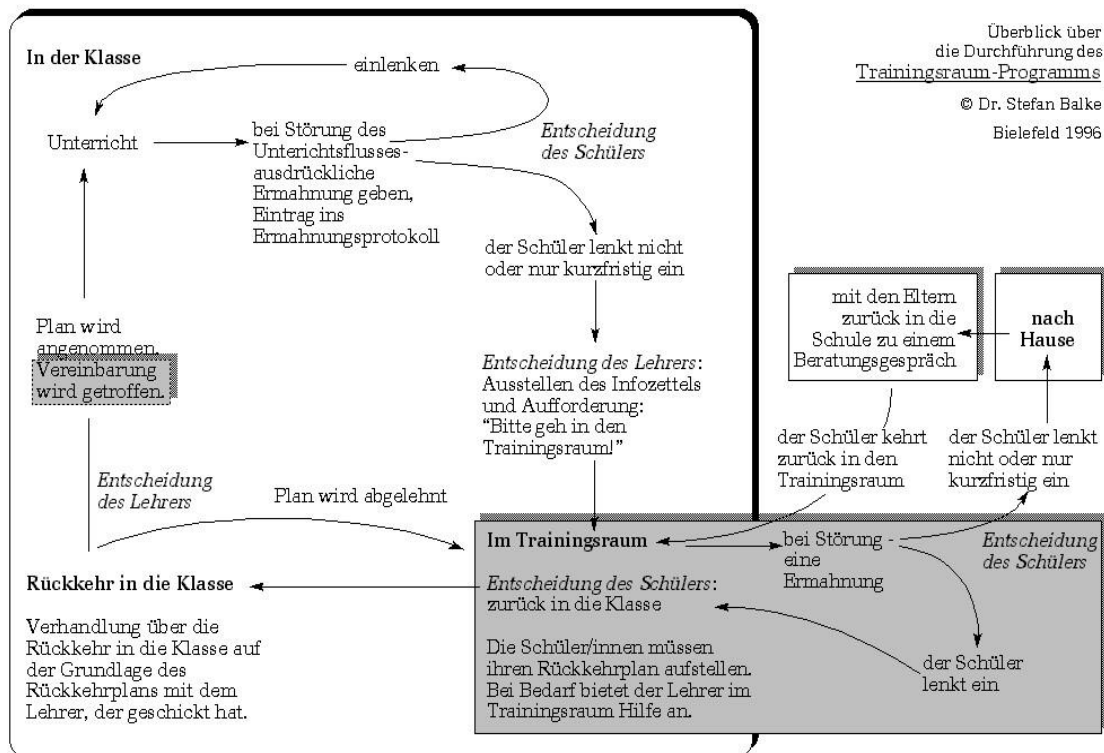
Überblick über
die Durchführung des
Trainingsraum-Programms
© Dr. Stefan Balke
Bielefeld 1996

In der Klasse

einlenken

Unterricht

bei Störung des Unterichtsflusses-ausdrückliche Ermahnung geben, Eintrag ins Ermahnungsprotokoll

Entscheidung des Schülers

der Schüler lenkt nicht oder nur kurzfristig ein

Entscheidung des Lehrers: Ausstellen des Infozettels und Aufforderung: "Bitte geh in den Trainingsraum!"

Plan wird angenommen. Vereinbarung wird getroffen.

Entscheidung des Lehrers

Plan wird abgelehnt

mit den Eltern zurück in die Schule zu einem Beratungsgespräch

nach Hause

der Schüler kehrt zurück in den Trainingsraum

der Schüler lenkt nicht oder nur kurzfristig ein

Im Trainingsraum

bei Störung - eine Ermahnung

Entscheidung des Schülers

Rückkehr in die Klasse

Entscheidung des Schülers: zurück in die Klasse

Verhandlung über die Rückkehr in die Klasse auf der Grundlage des Rückkehrplans mit dem Lehrer, der geschickt hat.

Die Schüler/innen müssen ihren Rückkehrplan aufstellen. Bei Bedarf bietet der Lehrer im Trainingsraum Hilfe an.

der Schüler lenkt ein